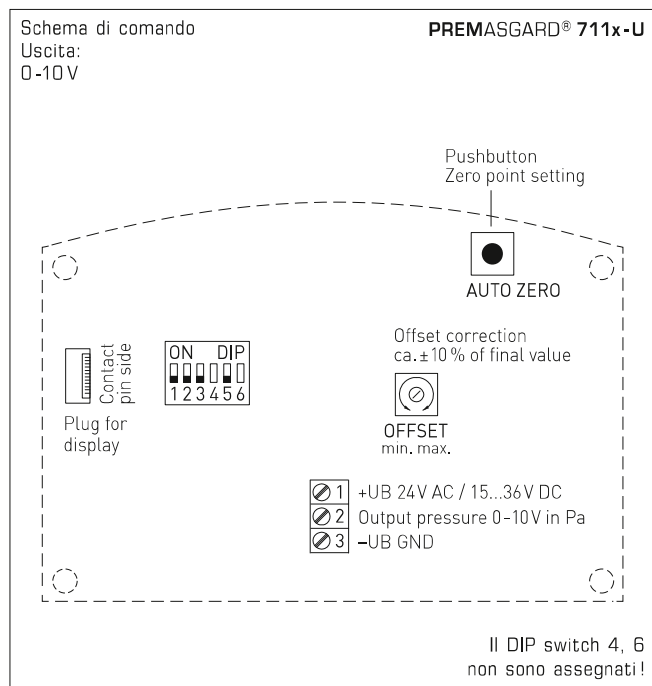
Schema di comando
Uscita:
0-10 V

PREMASGARD® 711x-U

Pushbutton
Zero point setting

AUTO ZERO

Contact pin side

Plug for display

ON DIP
1 2 3 4 5 6

Offset correction
ca. ± 10 % of final value

OFFSET
min. max.

1 +UB 24 V AC / 15...36 V DC
2 Output pressure 0-10 V in Pa
3 –UB GND

Il DIP switch 4, 6
non sono assegnati!